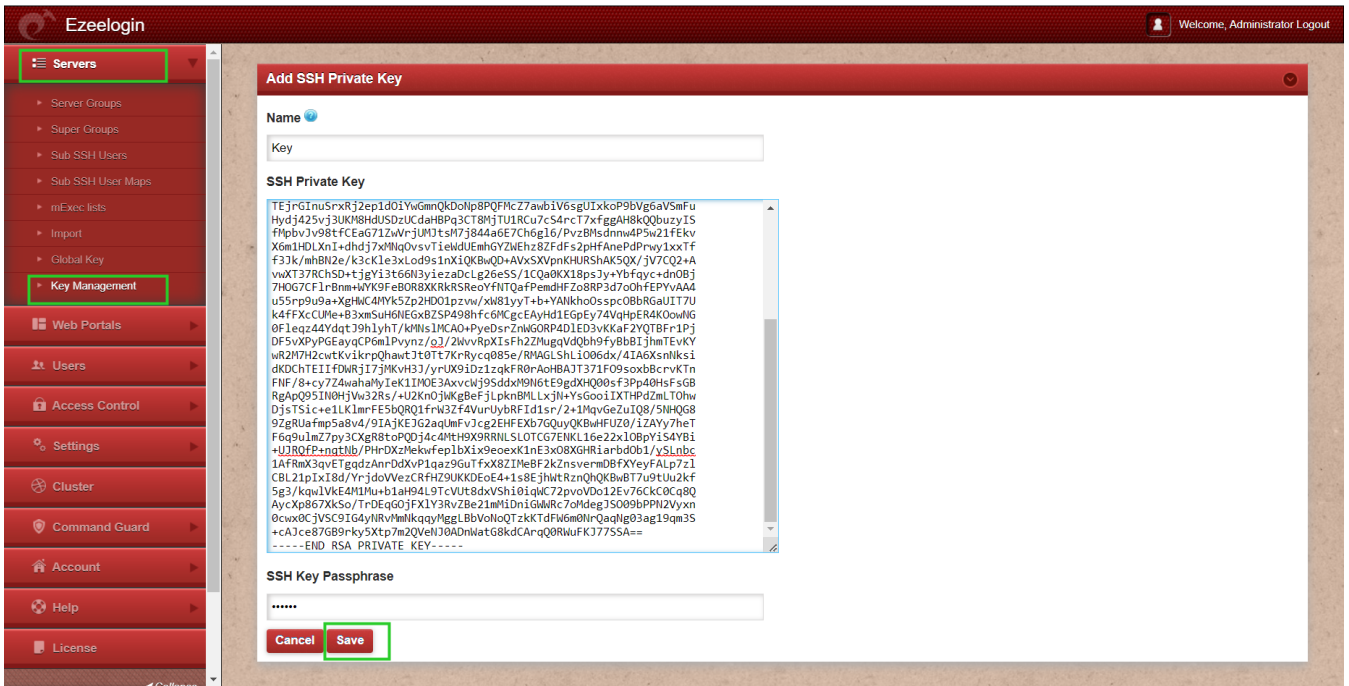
Ezeelogin

Welcome, Administrator Logout

Servers
Server Groups
Super Groups
Sub SSH Users
Sub SSH User Maps
mExec lists
Import
Global Key
Key Management
Web Portals
Users
Access Control
Settings
Cluster
Command Guard
Account
Help
License

Add SSH Private Key

Name

Key

SSH Private Key

TEjrGInuSrxRj2ep1dOiYwGmnQkDoNp8PQFMcZ7awbiV6sgUIxkoP9bVg6aVSmFu
Hydj425vj3UKM8HdUSDzUCdaHBPq3CT8MjTU1RCu7cS4rcT7xfggAH8kQQbuzyIS
fMpbvJv98tfCEaG71ZwVrjUMJtsM7j844a6E7Ch6gl6/PvzBMsdnnw4P5w21fEkv
X6m1HDLXnI+dhdj7xMNqOvsvTieWdUEmhGYZWEhz8ZFdFs2pHfAnePdPrwy1xxTf
f3Jk/mhBN2e/k3cKle3xLod9s1nXiQKBwQD+AVxSXVpnKHURShAK5QX/jV7CQ2+A
vwXT37RChSD+tjgYi3t66N3yiezaDcLg26eSS/1CQa0KX18psJy+Ybfqyc+dnOBj
7HOG7CFlrBnm+WYK9FeBOR8XKRkRSReoYfNTQafPemdHFZo8RP3d7oOhfEPYvAA4
u55rp9u9a+XgHWC4MYk5Zp2HDO1pzvw/xW81yyT+b+YANkhoOsspcOBbRGaUIT7U
k4fFXcCUMe+B3xmSuH6NEGxBZSP498hfc6MCgcEAyHd1EGpEy74VqHpER4KOowNG
0Fleqz44YdqtJ9hlyhT/kMNslMCAO+PyeDsrZnWGORP4DlED3vKKaF2YQTBFr1Pj
DF5vXPyPGEayqCP6mlPvynz/oJ/2WvvRpXIsFh2ZMugqVdQbh9fyBbBIjhmTEvKY
wR2M7H2cwtKvikrpQhawtJt0Tt7KrRycq085e/RMAGLShLiO06dx/4IA6XsnNksi
dKDChTEIIfDWRjI7jMKvH3J/yrUX9iDz1zqkFR0rAoHBAJT371FO9soxbBcrvKTn
FNF/8+cy7Z4wahaMyIeK1IMOE3AxvcWj9SddxM9N6tE9gdXHQ00sf3Pp40HsFsGB
RgApQ95IN0HjVw32Rs/+U2KnOjWKgBeFjLpknBMLLxjN+YsGooiIXTHPdZmLTOhw
DjsTSic+e1LKlmrFE5bQRQ1frW3Zf4VurUybRFId1sr/2+1MqvGeZuIQ8/5NHQG8
9ZgRUafmp5a8v4/9IAjKEJG2aqUmFvJcg2EHFEXb7GQuyQKBwHFUZ0/iZAYy7heT
F6q9ulmZ7py3CXgR8toPQDj4c4MtH9X9RRNLSLOTCG7ENKL16e22xlOBpYiS4YBi
+UJRQfP+nqtNb/PHrDXzMekwfeplbXix9eoexK1nE3xO8XGHRiarbdOb1/ySLnbc
1AfRmX3qvETgqdzAnrDdXvP1qaz9GuTfxX8ZIMeBF2kZnsvermDBfXYeyFALp7zl
CBL21pIxI8d/YrjdoVVezCRfHZ9UKKDEoE4+1s8EjhWtRznQhQKBwBT7u9tUu2kf
5g3/kqwlVkE4M1Mu+b1aH94L9TcVUt8dxVShi0iqWC72pvoVDo12Ev76CkC0Cq8Q
AycXp867XkSo/TrDEqGOjFXlY3RvZBe21mMiDniGWWRc7oMdegJSO09bPPN2Vyxn
0cwx0CjVSC9IG4yNRvMmNkqqyMggLBbVoNoQTzkKTdFW6m0NrQaqNg03ag19qm3S
+cAJce87GB9rky5Xtp7m2QVeNJ0ADnWatG8kdCArqQ0RWuFKJ77SSA==
-----END RSA PRIVATE KEY-----

SSH Key Passphrase

••••••

Cancel Save